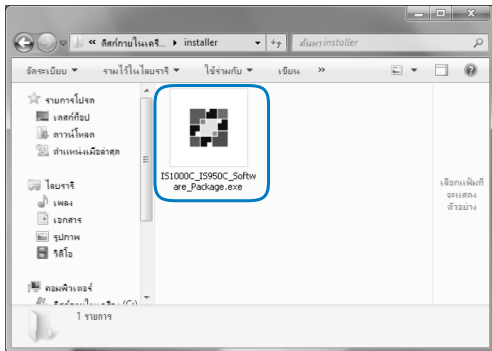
« ลิสก์ภายในเครื... ▸ installer
ค้นหา installer
จัดระเบียบ ▾ รวมไว้ในไลบรารี ▾ ใช้ร่วมกับ ▾ เขียน »
รายการโปรด
เดสก์ท็อป
ดาวน์โหลด
ตำแหน่งเมื่อล่าสุด
ไลบรารี
เพลง
เอกสาร
รูปภาพ
วิดีโอ
คอมพิวเตอร์
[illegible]
IS1000C_IS950C_Software_Package.exe
เลือกแฟ้มที่จะแสดงตัวอย่าง
1 รายการ